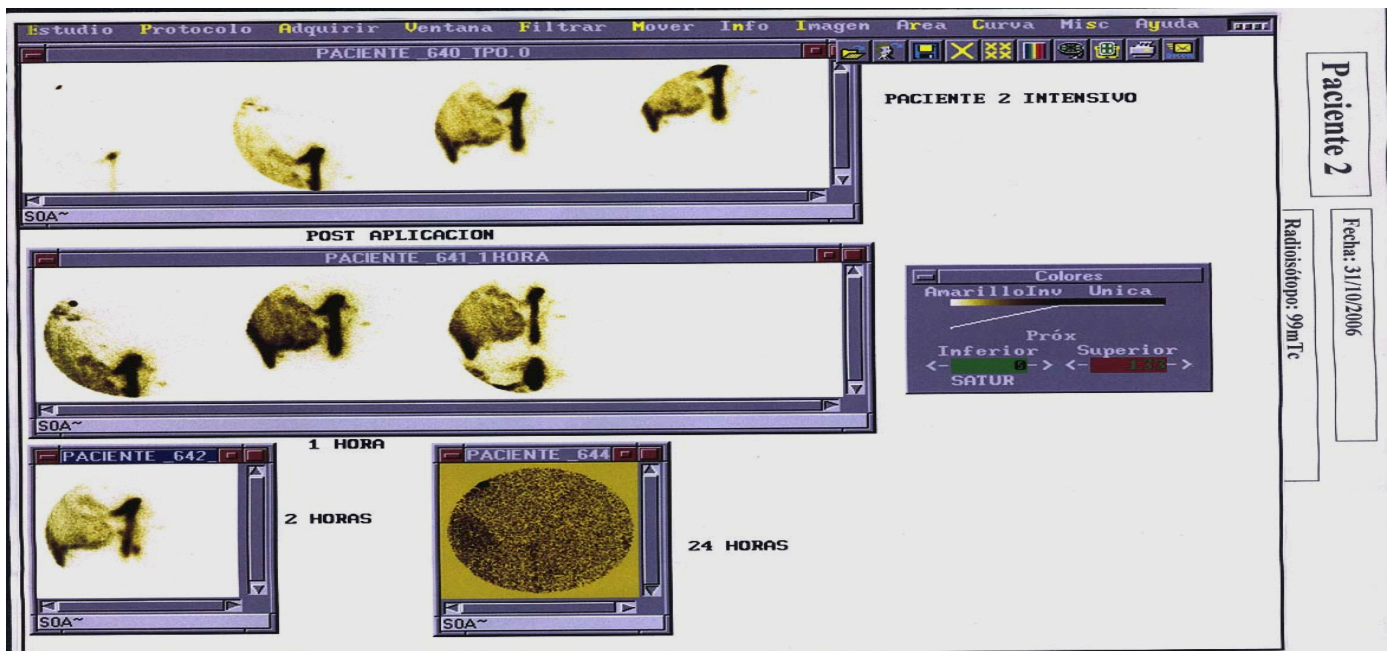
Estudio Protocolo Adquirir Ventana Filtrar Mover Info Imagen Area Curva Misc Ayuda

PACIENTE_640_TPO.0

SOA~

PACIENTE 2 INTENSIVO

POST APLICACION

PACIENTE_641_1HORA

SOA~

1 HORA

PACIENTE_642_

SOA~

2 HORAS

PACIENTE_644

SOA~

24 HORAS

Colores
AmarilloInv Unica
Próx
Inferior Superior
<- 0 -> <- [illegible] ->
SATUR

Paciente 2

Fecha: 31/10/2006

Radioisótopo: 99mTc